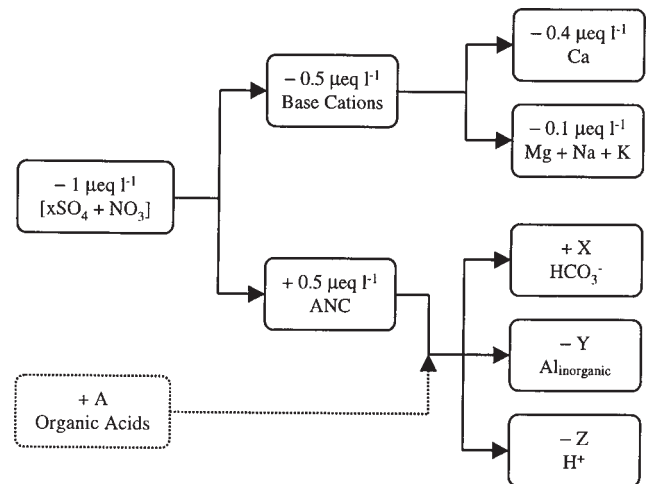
– 1 μeq l$^{-1}$
[xSO$_4$ + NO$_3$]

– 0.5 μeq l$^{-1}$
Base Cations

– 0.4 μeq l$^{-1}$
Ca

– 0.1 μeq l$^{-1}$
Mg + Na + K

+ 0.5 μeq l$^{-1}$
ANC

+ X
HCO$_3^-$

– Y
Al$_{inorganic}$

– Z
H$^+$

+ A
Organic Acids